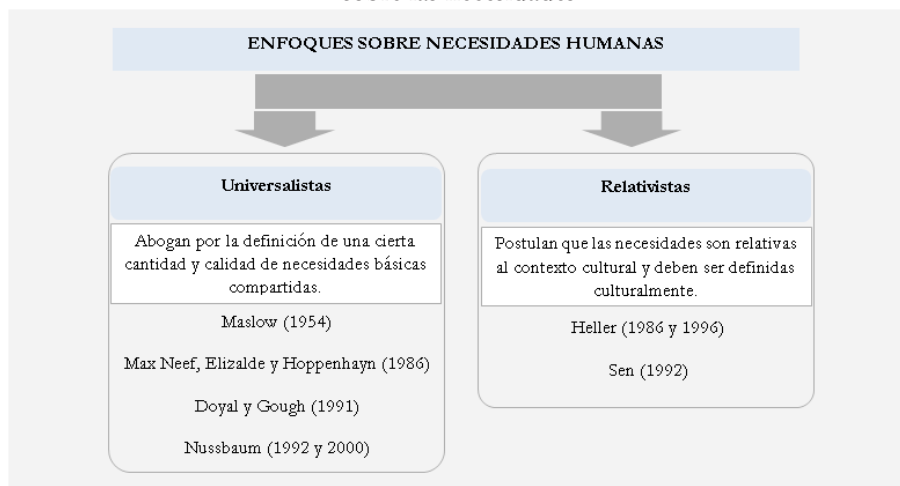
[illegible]

ENFOQUES SOBRE NECESIDADES HUMANAS

Universalistas

Abogan por la definición de una cierta cantidad y calidad de necesidades básicas compartidas.

Maslow (1954)

Max Neef, Elizalde y Hoppenhayn (1986)

Doyal y Gough (1991)

Nussbaum (1992 y 2000)

Relativistas

Postulan que las necesidades son relativas al contexto cultural y deben ser definidas culturalmente.

Heller (1986 y 1996)

Sen (1992)